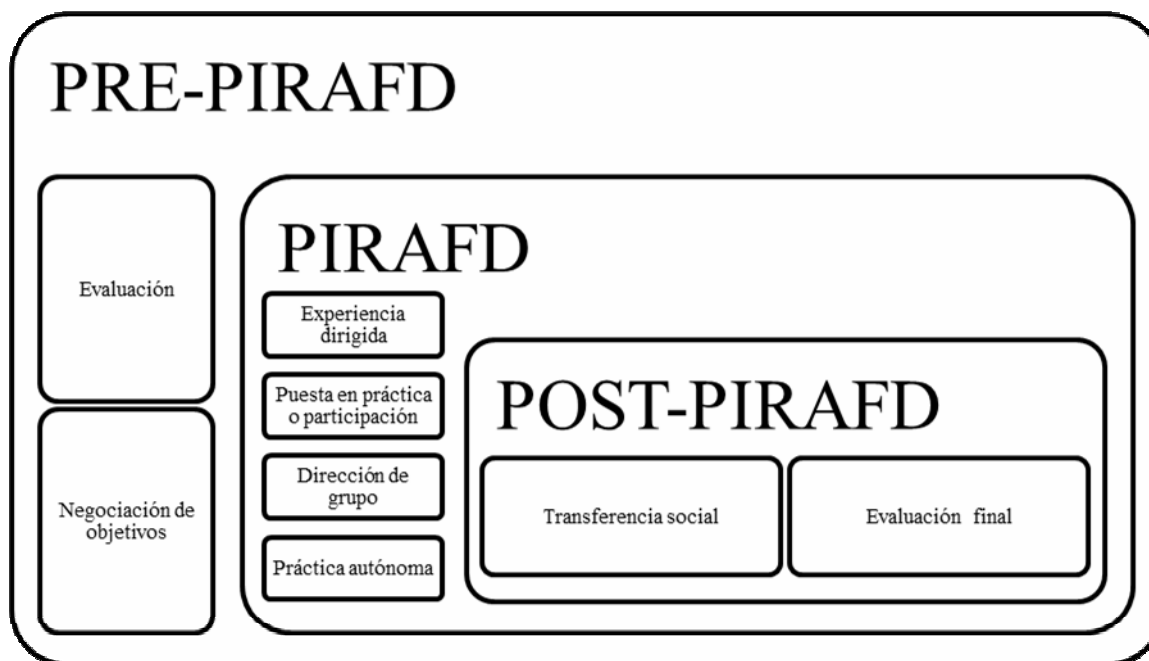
PRE-PIRAFD

Evaluación

Negociación de objetivos

PIRAFD

Experiencia dirigida

Puesta en práctica o participación

Dirección de grupo

Práctica autónoma

POST-PIRAFD

Transferencia social

Evaluación final